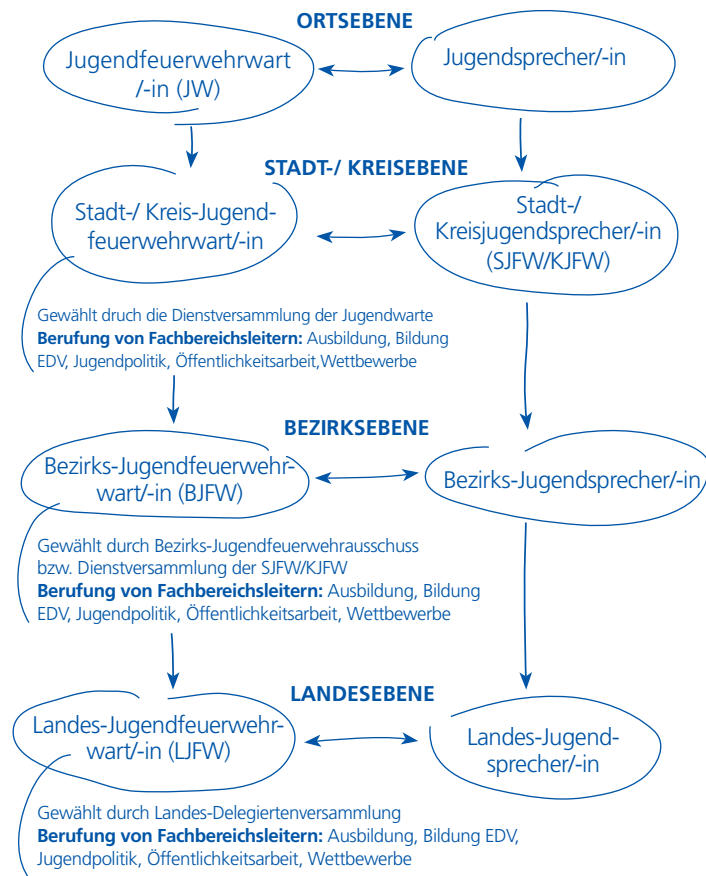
ORTSEBENE

Jugendfeuerwehrwart /-in (JW)

Jugendsprecher/-in

STADT-/ KREISEBENE

Stadt-/ Kreis-Jugendfeuerwehrwart/-in

Stadt-/ Kreisjugendsprecher/-in (SJFW/KJFW)

Gewählt druch die Dienstversammlung der Jugendwarte
**Berufung von Fachbereichsleitern:** Ausbildung, Bildung EDV, Jugendpolitik, Öffentlichkeitsarbeit,Wettbewerbe

BEZIRKSEBENE

Bezirks-Jugendfeuerwehrwart/-in (BJFW)

Bezirks-Jugendsprecher/-in

Gewählt durch Bezirks-Jugendfeuerwehrausschuss bzw. Dienstversammlung der SJFW/KJFW
**Berufung von Fachbereichsleitern:** Ausbildung, Bildung EDV, Jugendpolitik, Öffentlichkeitsarbeit, Wettbewerbe

LANDESEBENE

Landes-Jugendfeuerwehrwart/-in (LJFW)

Landes-Jugendsprecher/-in

Gewählt durch Landes-Delegiertenversammlung
**Berufung von Fachbereichsleitern:** Ausbildung, Bildung EDV, Jugendpolitik, Öffentlichkeitsarbeit, Wettbewerbe